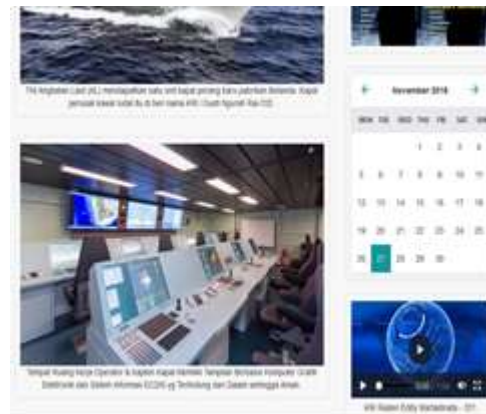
TNI Angkatan Laut (AL) mendapatkan satu unit kapal perang baru pabrikan Belanda. Kapal jenisnya korvet kelas ini diberi nama KRI I Gusti Ngurah Rai-332.

November 2018

| MON | TUE | WED | THU | FRI | SAT | SUN |
|---|---|---|---|---|---|---|
| | | | 1 | 2 | 3 | 4 |
| 5 | 6 | 7 | 8 | 9 | 10 | 11 |
| 12 | 13 | 14 | 15 | 16 | 17 | 18 |
| 19 | 20 | 21 | 22 | 23 | 24 | 25 |
| 26 | 27 | 28 | 29 | 30 | | |

Tempat Ruang kerja Operator & kapten kapal memiliki Tampilan Berbasis Komputer Grafik Elektronik dan Sistem Informasi ECDIS yg Terhubung dan Daiam sehingga Aman.

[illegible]

KRI Raden Eddy Martadinata - 331